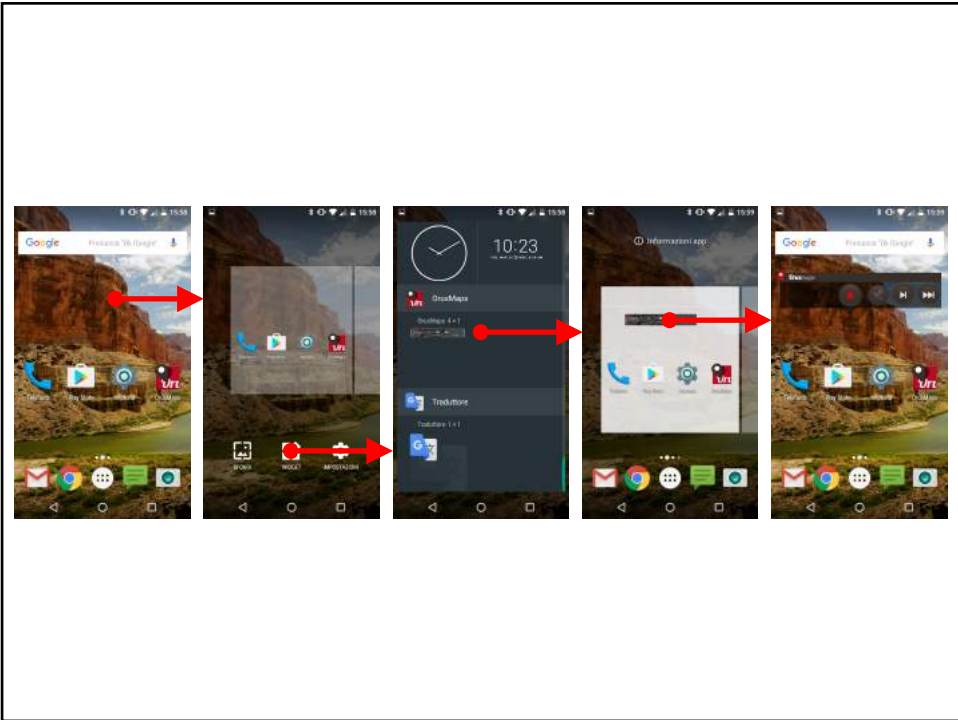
15:58

Google Pronuncia "Ok Google"

Telefono Play Store OruxMaps

15:58

SFONDI WIDGET IMPOSTAZIONI

15:58

10:23

OruxMaps

OruxMaps 4 × 1

Traduttore

Traduttore 1 × 1

15:59

Informazioni app

15:59

Google Pronuncia "Ok Google"

Telefono Play Store OruxMaps